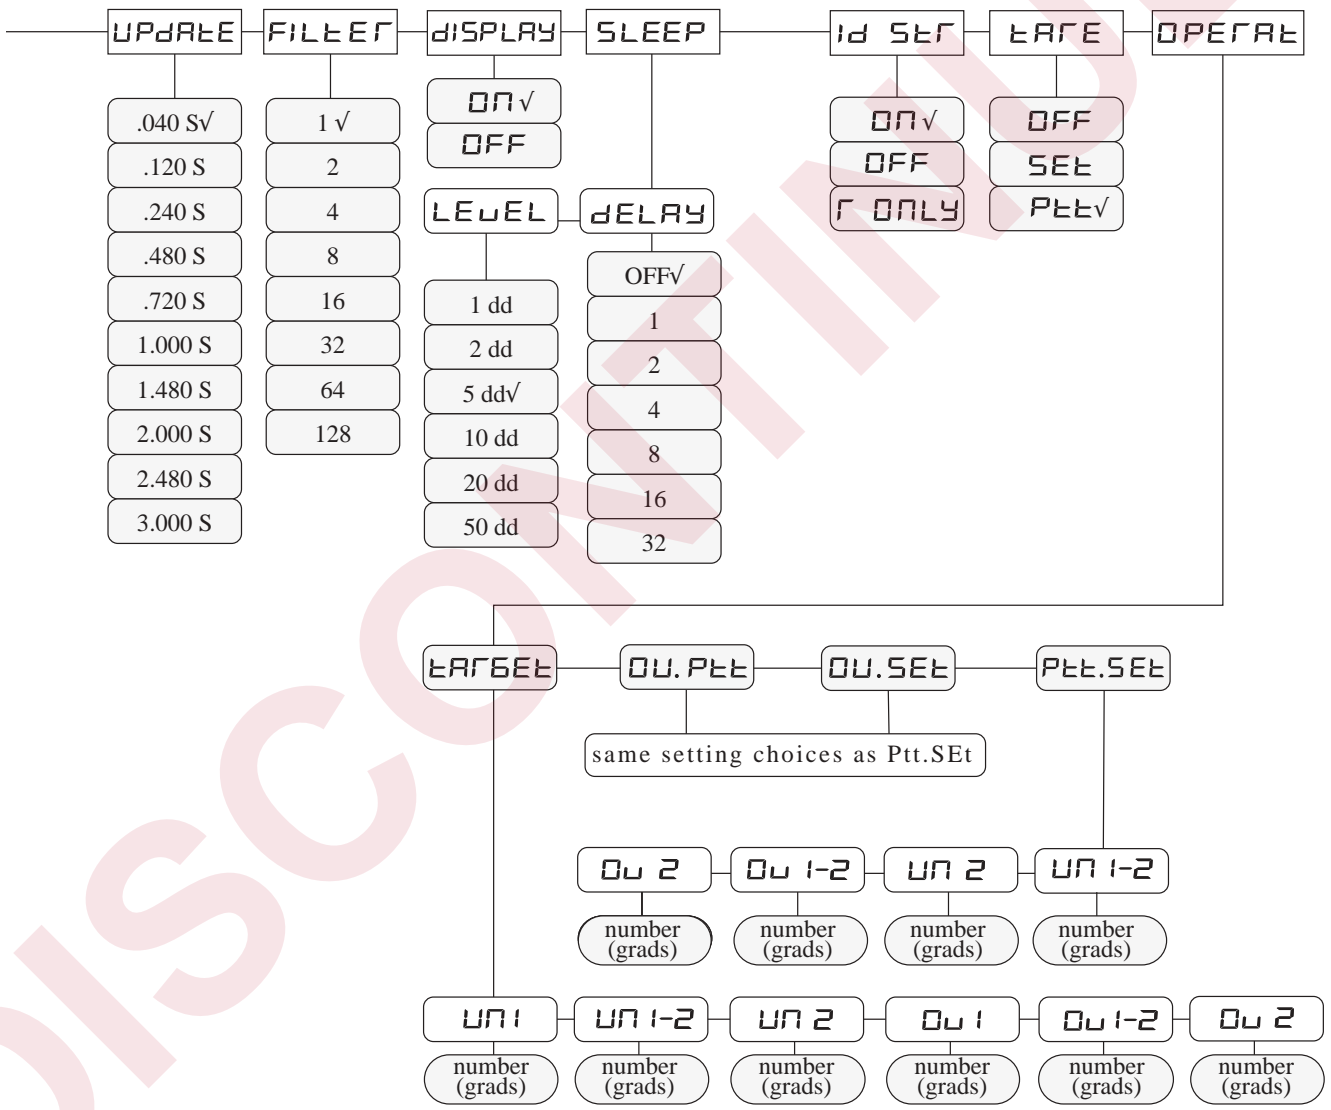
UPdAtE FILtEr dISPLAY SLEEP Id StF tArE OPErAt

.040 S√
.120 S
.240 S
.480 S
.720 S
1.000 S
1.480 S
2.000 S
2.480 S
3.000 S

1 √
2
4
8
16
32
64
128

On√
OFF

LEvEL
1 dd
2 dd
5 dd√
10 dd
20 dd
50 dd

dELAY
OFF√
1
2
4
8
16
32

On√
OFF
r OnLY

OFF
SEt
Ptt√

tArGEt OU.Ptt OU.SEt Ptt.SEt

same setting choices as Ptt.SEt

Ou 2 Ou 1-2 Un 2 Un 1-2
number (grads) number (grads) number (grads) number (grads)

Un1 Un 1-2 Un 2 Ou 1 Ou 1-2 Ou 2
number (grads) number (grads) number (grads) number (grads) number (grads) number (grads)

DISCONTINUED